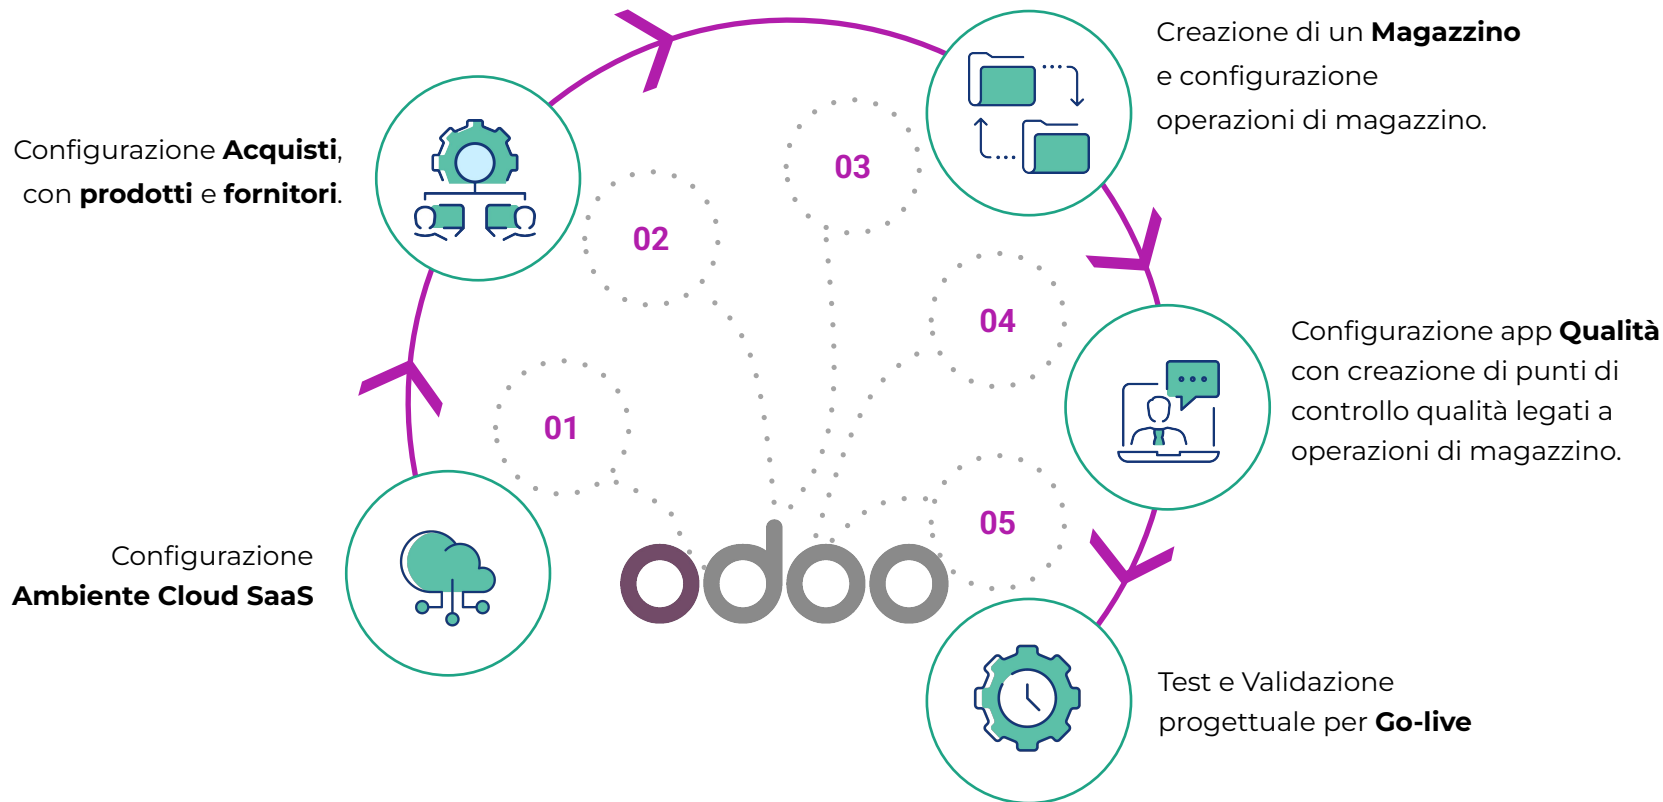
Configurazione **Acquisti**, con **prodotti** e **fornitori**.

02

03

Creazione di un **Magazzino** e configurazione operazioni di magazzino.

04

Configurazione app **Qualità** con creazione di punti di controllo qualità legati a operazioni di magazzino.

01

Configurazione **Ambiente Cloud SaaS**

odoo

05

Test e Validazione progettuale per **Go-live**